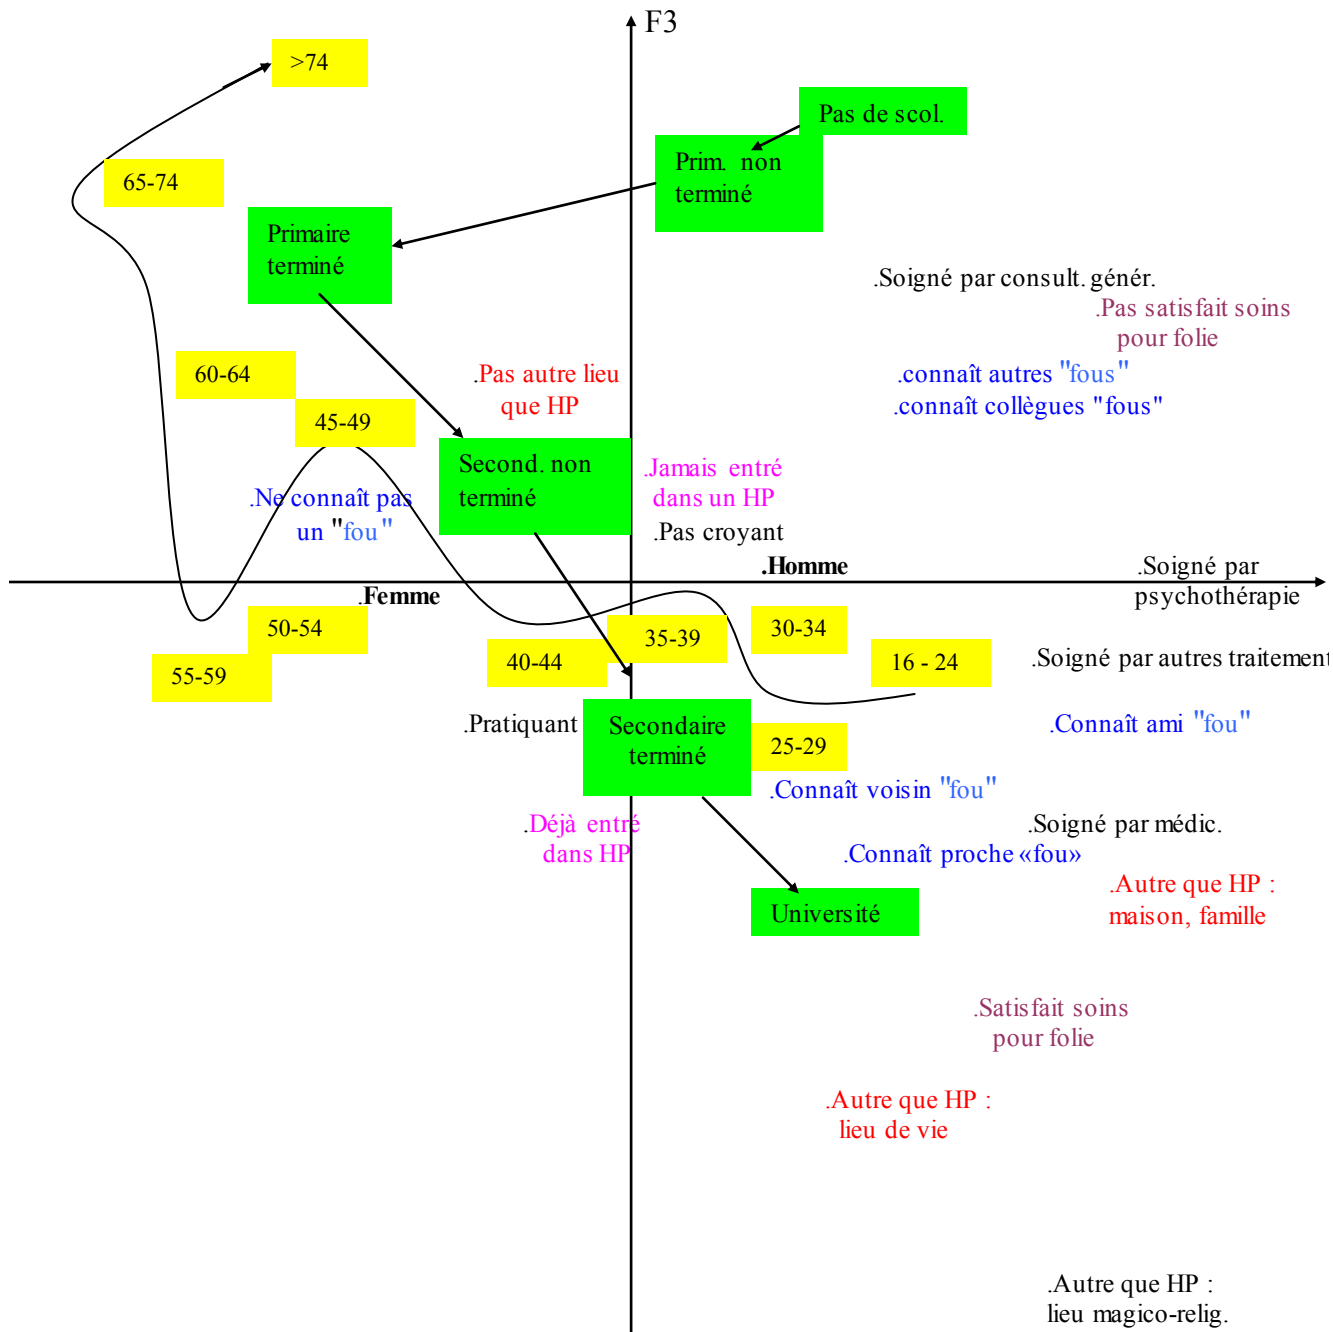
F3

>74

Pas de scol.

Prim. non terminé

65-74

Primaire terminé

.Soigné par consult. génér.

.Pas satisfait soins pour folie

.connaît autres "fous"

.connaît collègues "fous"

60-64

.Pas autre lieu que HP

45-49

Second. non terminé

.Jamais entré dans un HP

.Ne connaît pas un "fou"

.Pas croyant

.Homme

.Soigné par psychothérapie

.Femme

50-54

35-39

30-34

16 - 24

.Soigné par autres traitement

55-59

40-44

.Pratiquant

Secondaire terminé

25-29

.Connaît ami "fou"

.Connaît voisin "fou"

.Déjà entré dans HP

.Soigné par médic.

.Connaît proche «fou»

.Autre que HP : maison, famille

Université

.Satisfait soins pour folie

.Autre que HP : lieu de vie

.Autre que HP : lieu magico-relig.